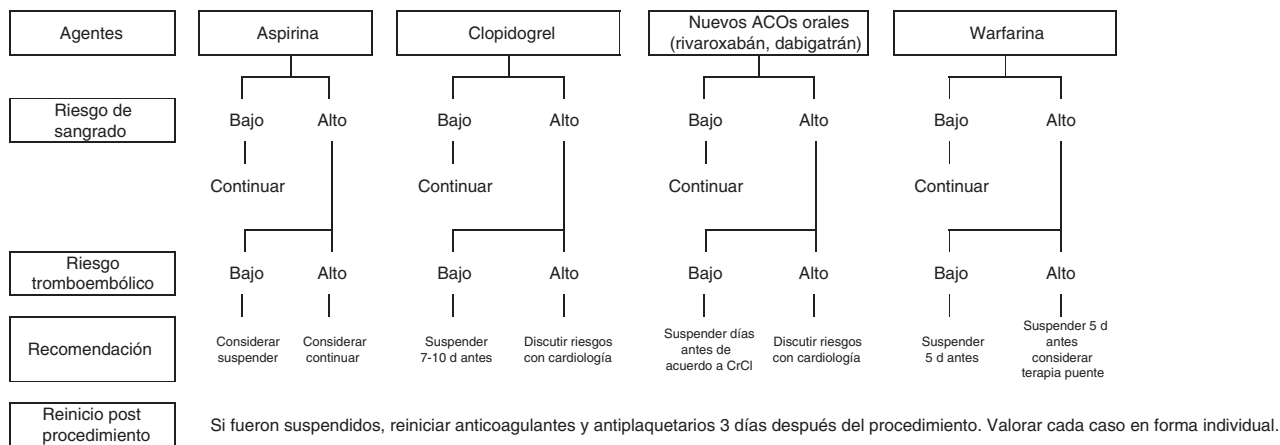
Agentes

Aspirina

Clopidogrel

Nuevos ACOs orales (rivaroxabán, dabigatrán)

Warfarina

Riesgo de sangrado

Bajo Alto

Bajo Alto

Bajo Alto

Bajo Alto

Continuar

Continuar

Continuar

Continuar

Riesgo tromboembólico

Bajo Alto

Bajo Alto

Bajo Alto

Bajo Alto

Recomendación

Considerar suspender

Considerar continuar

Suspender 7-10 d antes

Discutir riesgos con cardiología

Suspender días antes de acuerdo a CrCl

Discutir riesgos con cardiología

Suspender 5 d antes

Suspender 5 d antes considerar terapia puente

Reinicio post procedimiento

Si fueron suspendidos, reiniciar anticoagulantes y antiplaquetarios 3 días después del procedimiento. Valorar cada caso en forma individual.